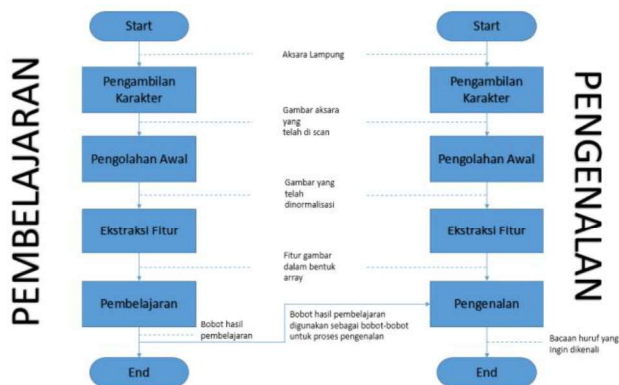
PEMBELAJARAN

Start

Pengambilan Karakter

Pengolahan Awal

Ekstraksi Fitur

Pembelajaran

End

Aksara Lampung

Gambar aksara yang telah di scan

Gambar yang telah dinormalisasi

Fitur gambar dalam bentuk array

Bobot hasil pembelajaran

Bobot hasil pembelajaran digunakan sebagai bobot-bobot untuk proses pengenalan

PENGENALAN

Start

Pengambilan Karakter

Pengolahan Awal

Ekstraksi Fitur

Pengenalan

End

Bacaan huruf yang ingin dikenali